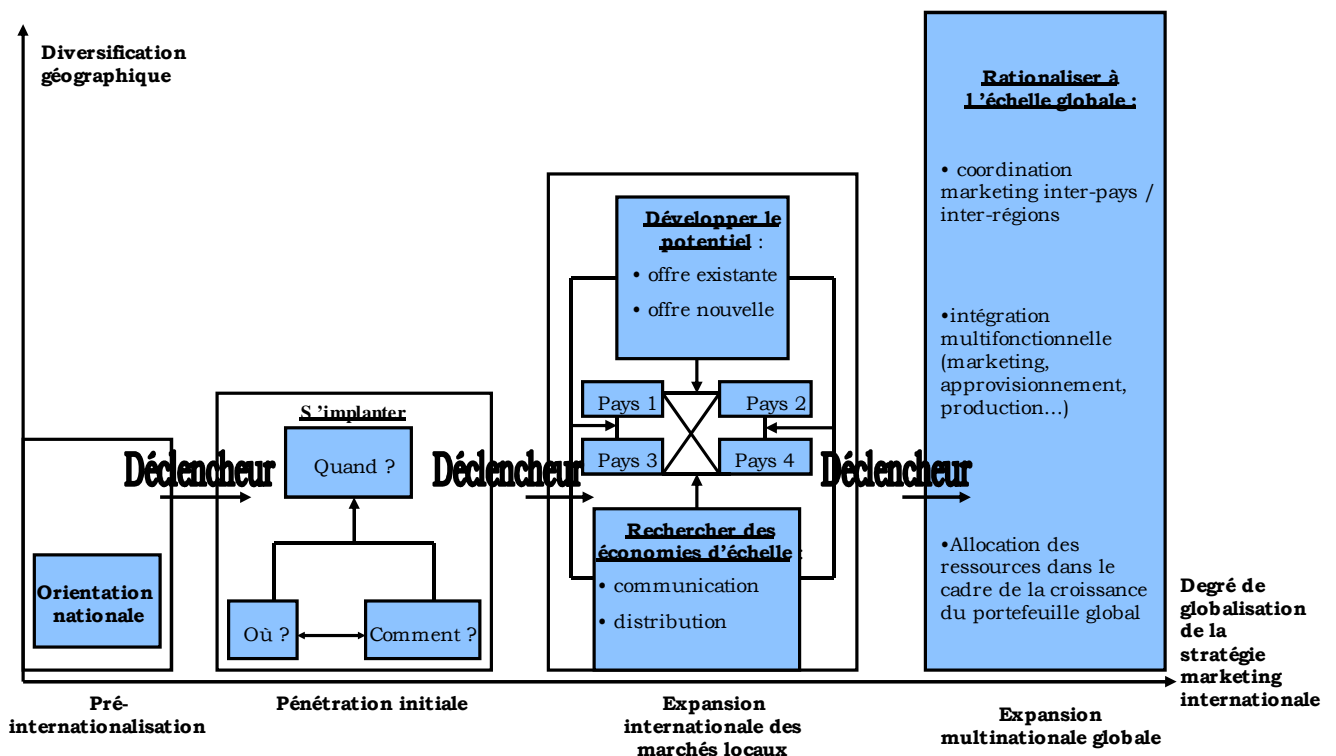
Diversification géographique

Orientation nationale

Déclencheur

S 'implanter

Quand ?

Où ?

Comment ?

Déclencheur

Développer le potentiel :

• offre existante

• offre nouvelle

Pays 1

Pays 2

Pays 3

Pays 4

Rechercher des économies d'échelle :

• communication

• distribution

Déclencheur

Rationaliser à l'échelle globale :

• coordination marketing inter-pays / inter-régions

•intégration multifonctionnelle (marketing, approvisionnement, production…)

•Allocation des ressources dans le cadre de la croissance du portefeuille global

Degré de globalisation de la stratégie marketing internationale

Pré-internationalisation

Pénétration initiale

Expansion internationale des marchés locaux

Expansion multinationale globale